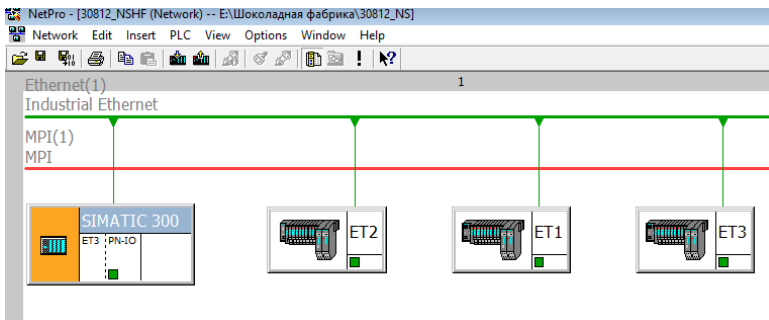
NetPro - [30812_NSHF (Network) -- E:\Шоколадная фабрика\30812_NS]

Network Edit Insert PLC View Options Window Help

Ethernet(1)
Industrial Ethernet

1

MPI(1)
MPI

SIMATIC 300
ET3 PN-IO

ET2

ET1

ET3